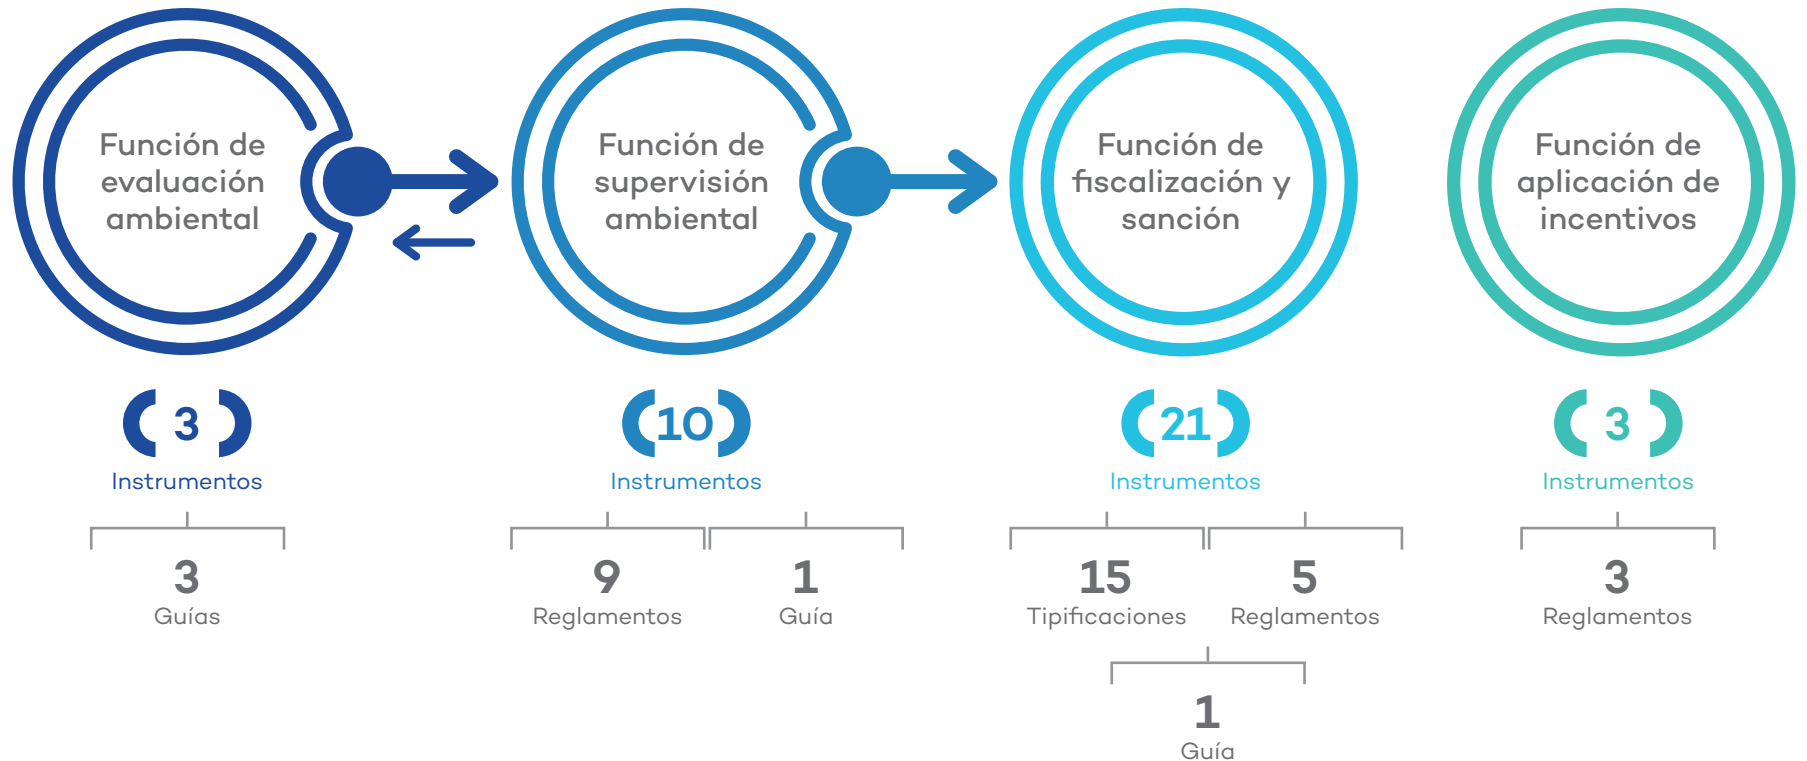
Función de evaluación ambiental

Función de supervisión ambiental

Función de fiscalización y sanción

Función de aplicación de incentivos

3
Instrumentos

3
Guías

10
Instrumentos

9
Reglamentos

1
Guía

21
Instrumentos

15
Tipificaciones

5
Reglamentos

1
Guía

3
Instrumentos

3
Reglamentos